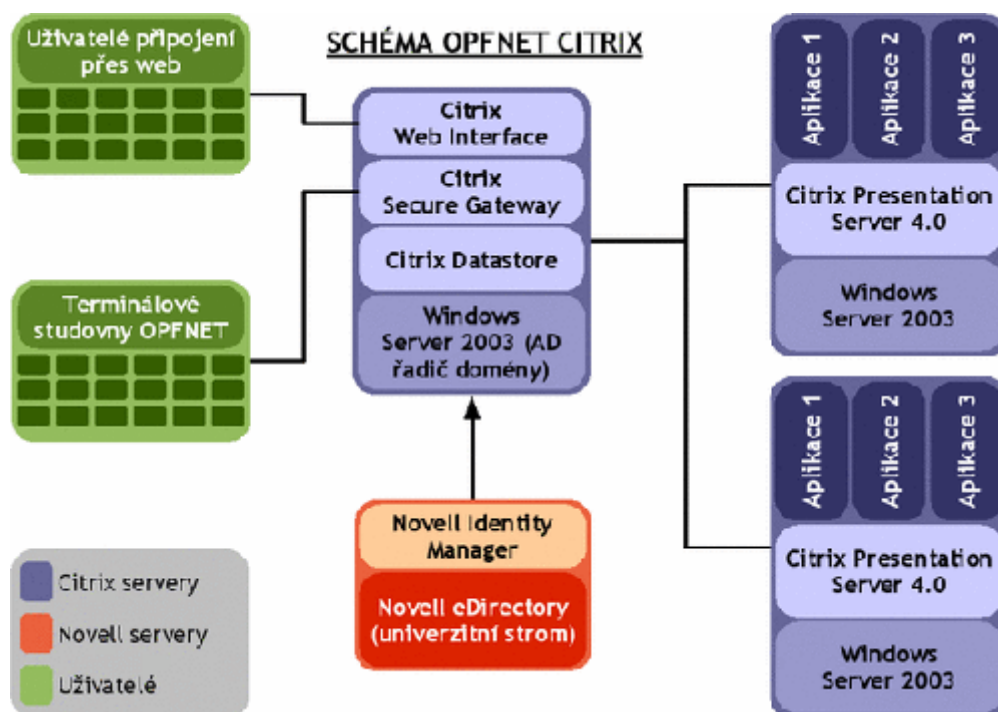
SCHÉMA OPFNET CITRIX

Uživatelé připojení přes web

Terminálové studovny OPFNET

Citrix Web Interface

Citrix Secure Gateway

Citrix Datastore

Windows Server 2003 (AD řadič domény)

Novell Identity Manager

Novell eDirectory (univerzitní strom)

Aplikace 1
Aplikace 2
Aplikace 3

Citrix Presentation Server 4.0

Windows Server 2003

Aplikace 1
Aplikace 2
Aplikace 3

Citrix Presentation Server 4.0

Windows Server 2003

Citrix servery
Novell servery
Uživatelé